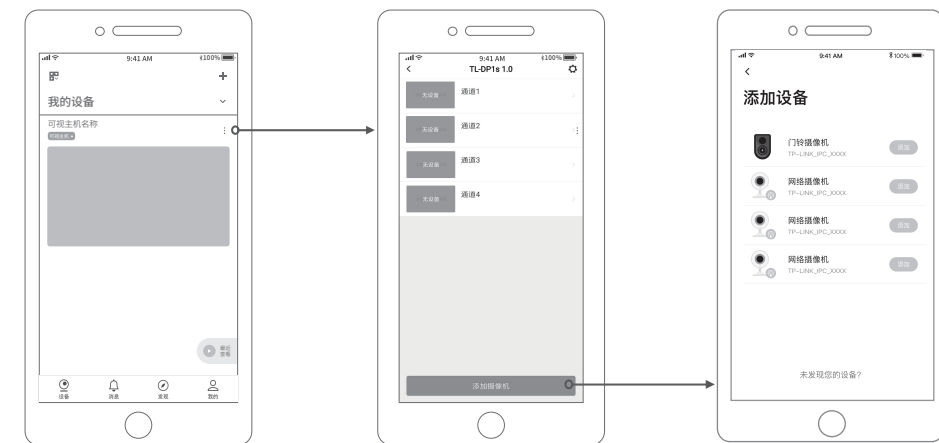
9:41 AM
100%
我的设备
可视主机名称
可视主机
最近查看
设备
消息
发现
我的

9:41 AM
100%
TL-DP1s 1.0
无设备
通道1
无设备
通道2
无设备
通道3
无设备
通道4
添加摄像机

9:41 AM
100%
添加设备
门铃摄像机
TP-LINK_IPC_XXXX
添加
网络摄像机
TP-LINK_IPC_XXXX
添加
网络摄像机
TP-LINK_IPC_XXXX
添加
网络摄像机
TP-LINK_IPC_XXXX
添加
未发现您的设备?